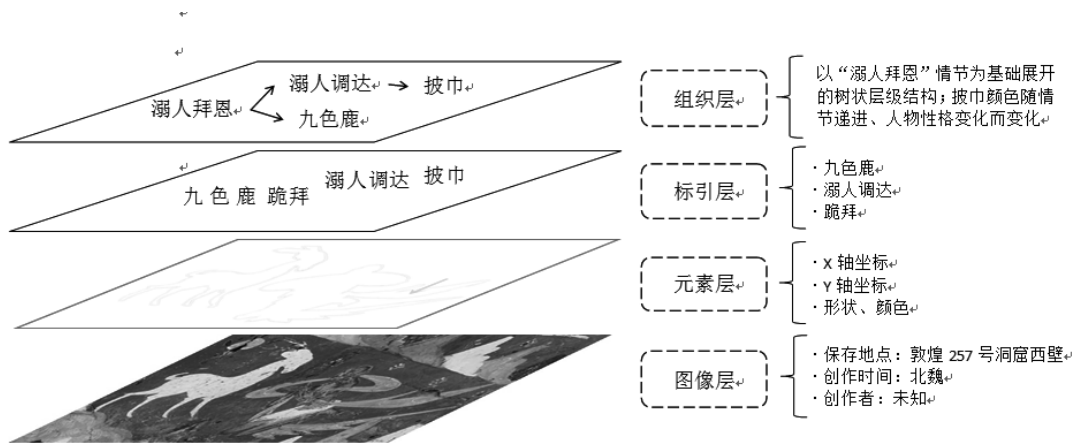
↵

↵

溺人拜恩↵ 溺人调达↵ → 披巾↵

九色鹿↵

组织层↵

以“溺人拜恩”情节为基础展开的树状层级结构；披巾颜色随情节递进、人物性格变化而变化↵

↵

九 色 鹿 跪拜 溺人调达 披巾

标引层↵

· 九色鹿↵
· 溺人调达↵
· 跪拜↵

元素层↵

· X 轴坐标↵
· Y 轴坐标↵
· 形状、颜色↵

图像层↵

· 保存地点：敦煌 257 号洞窟西壁↵
· 创作时间：北魏↵
· 创作者：未知↵